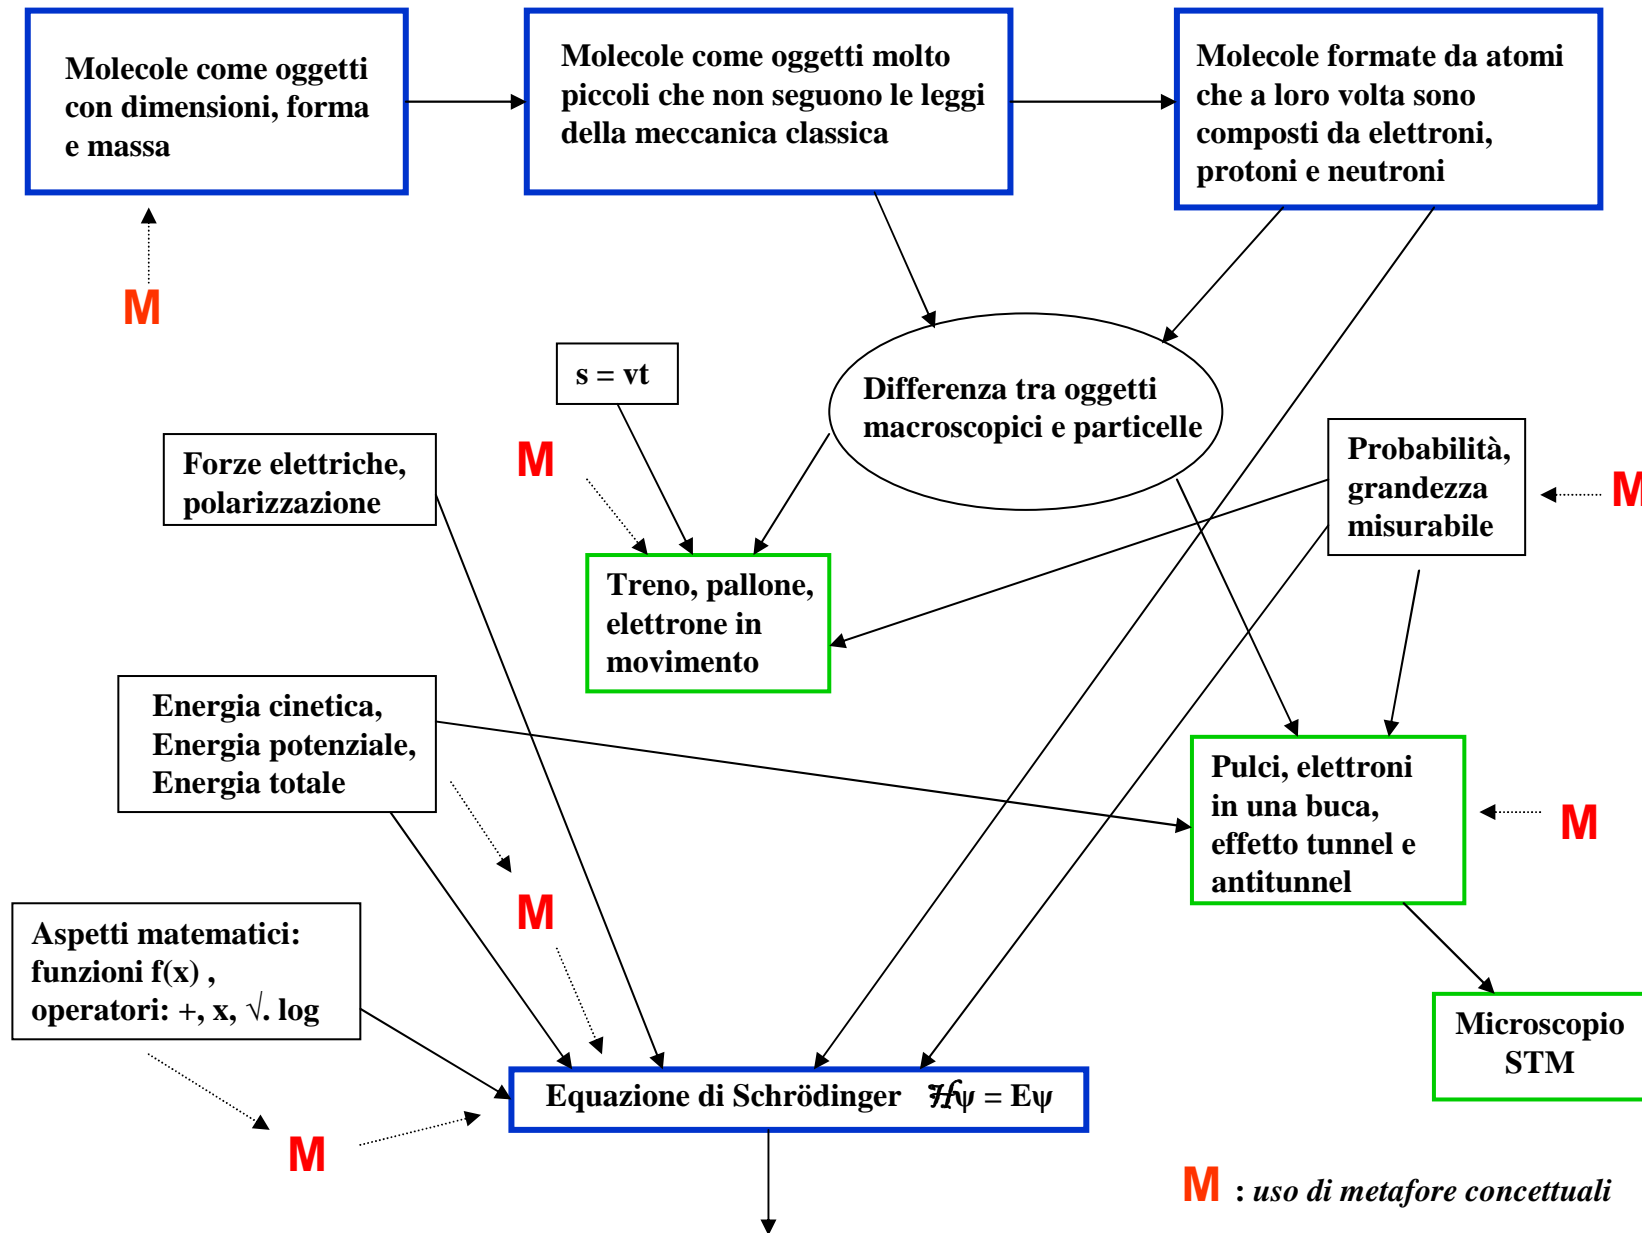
Molecole come oggetti con dimensioni, forma e massa

Molecole come oggetti molto piccoli che non seguono le leggi della meccanica classica

Molecole formate da atomi che a loro volta sono composti da elettroni, protoni e neutroni

M

s = vt

Differenza tra oggetti macroscopici e particelle

Forze elettriche, polarizzazione

M

Probabilità, grandezza misurabile

M

Treno, pallone, elettrone in movimento

Energia cinetica, Energia potenziale, Energia totale

Pulci, elettroni in una buca, effetto tunnel e antitunnel

M

M

Aspetti matematici: funzioni f(x) , operatori: +, x, √. log

Microscopio STM

Equazione di Schrödinger $\mathcal{H}\psi = E\psi$

M

M : uso di metafore concettuali